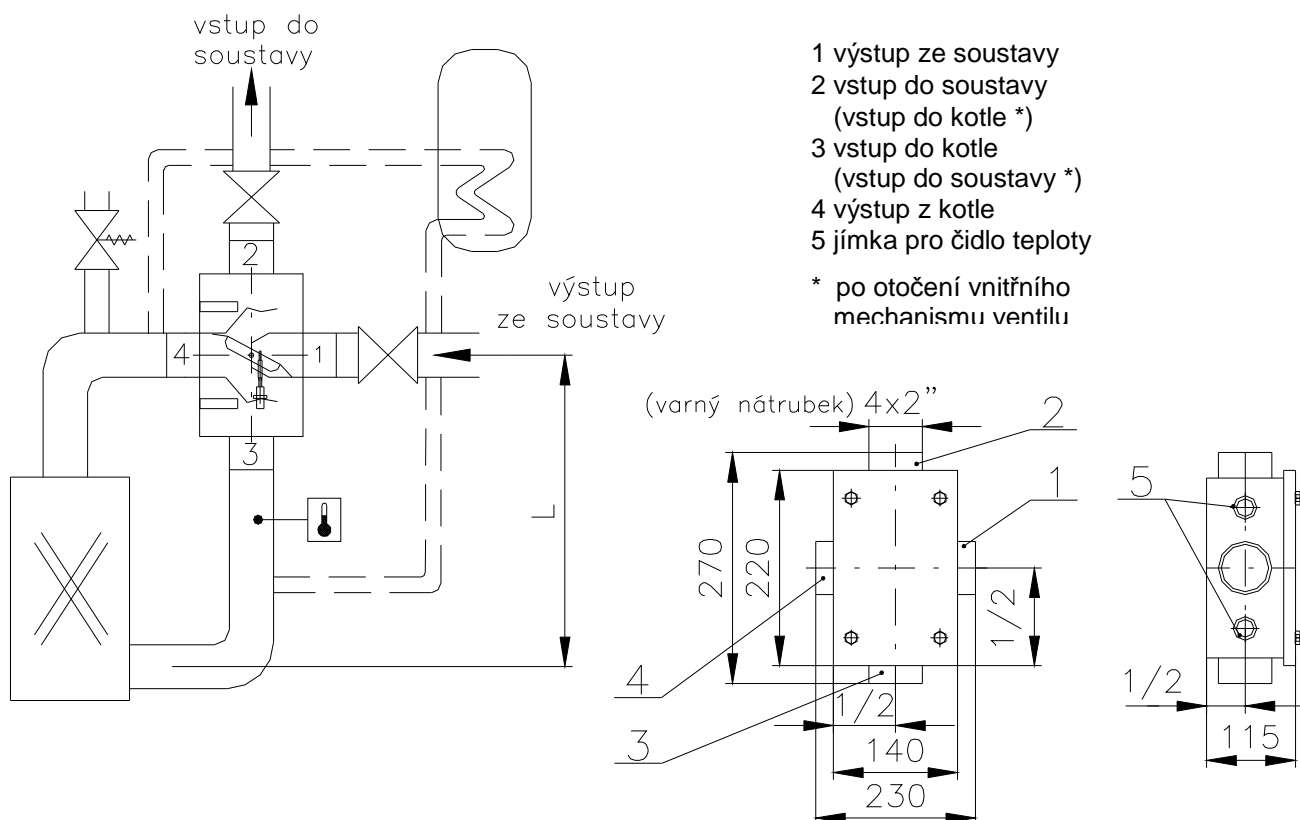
vstup do soustavy

1 výstup ze soustavy
2 vstup do soustavy
(vstup do kotle *)
3 vstup do kotle
(vstup do soustavy *)
4 výstup z kotle
5 jímka pro čidlo teploty

* po otočení vnitřního mechanismu ventilu

výstup ze soustavy

2
4
1
3
L

(varný nátrubek) 4x2"
2
1
5
270
220
1/2
4
3
1/2
140
230
1/2
115